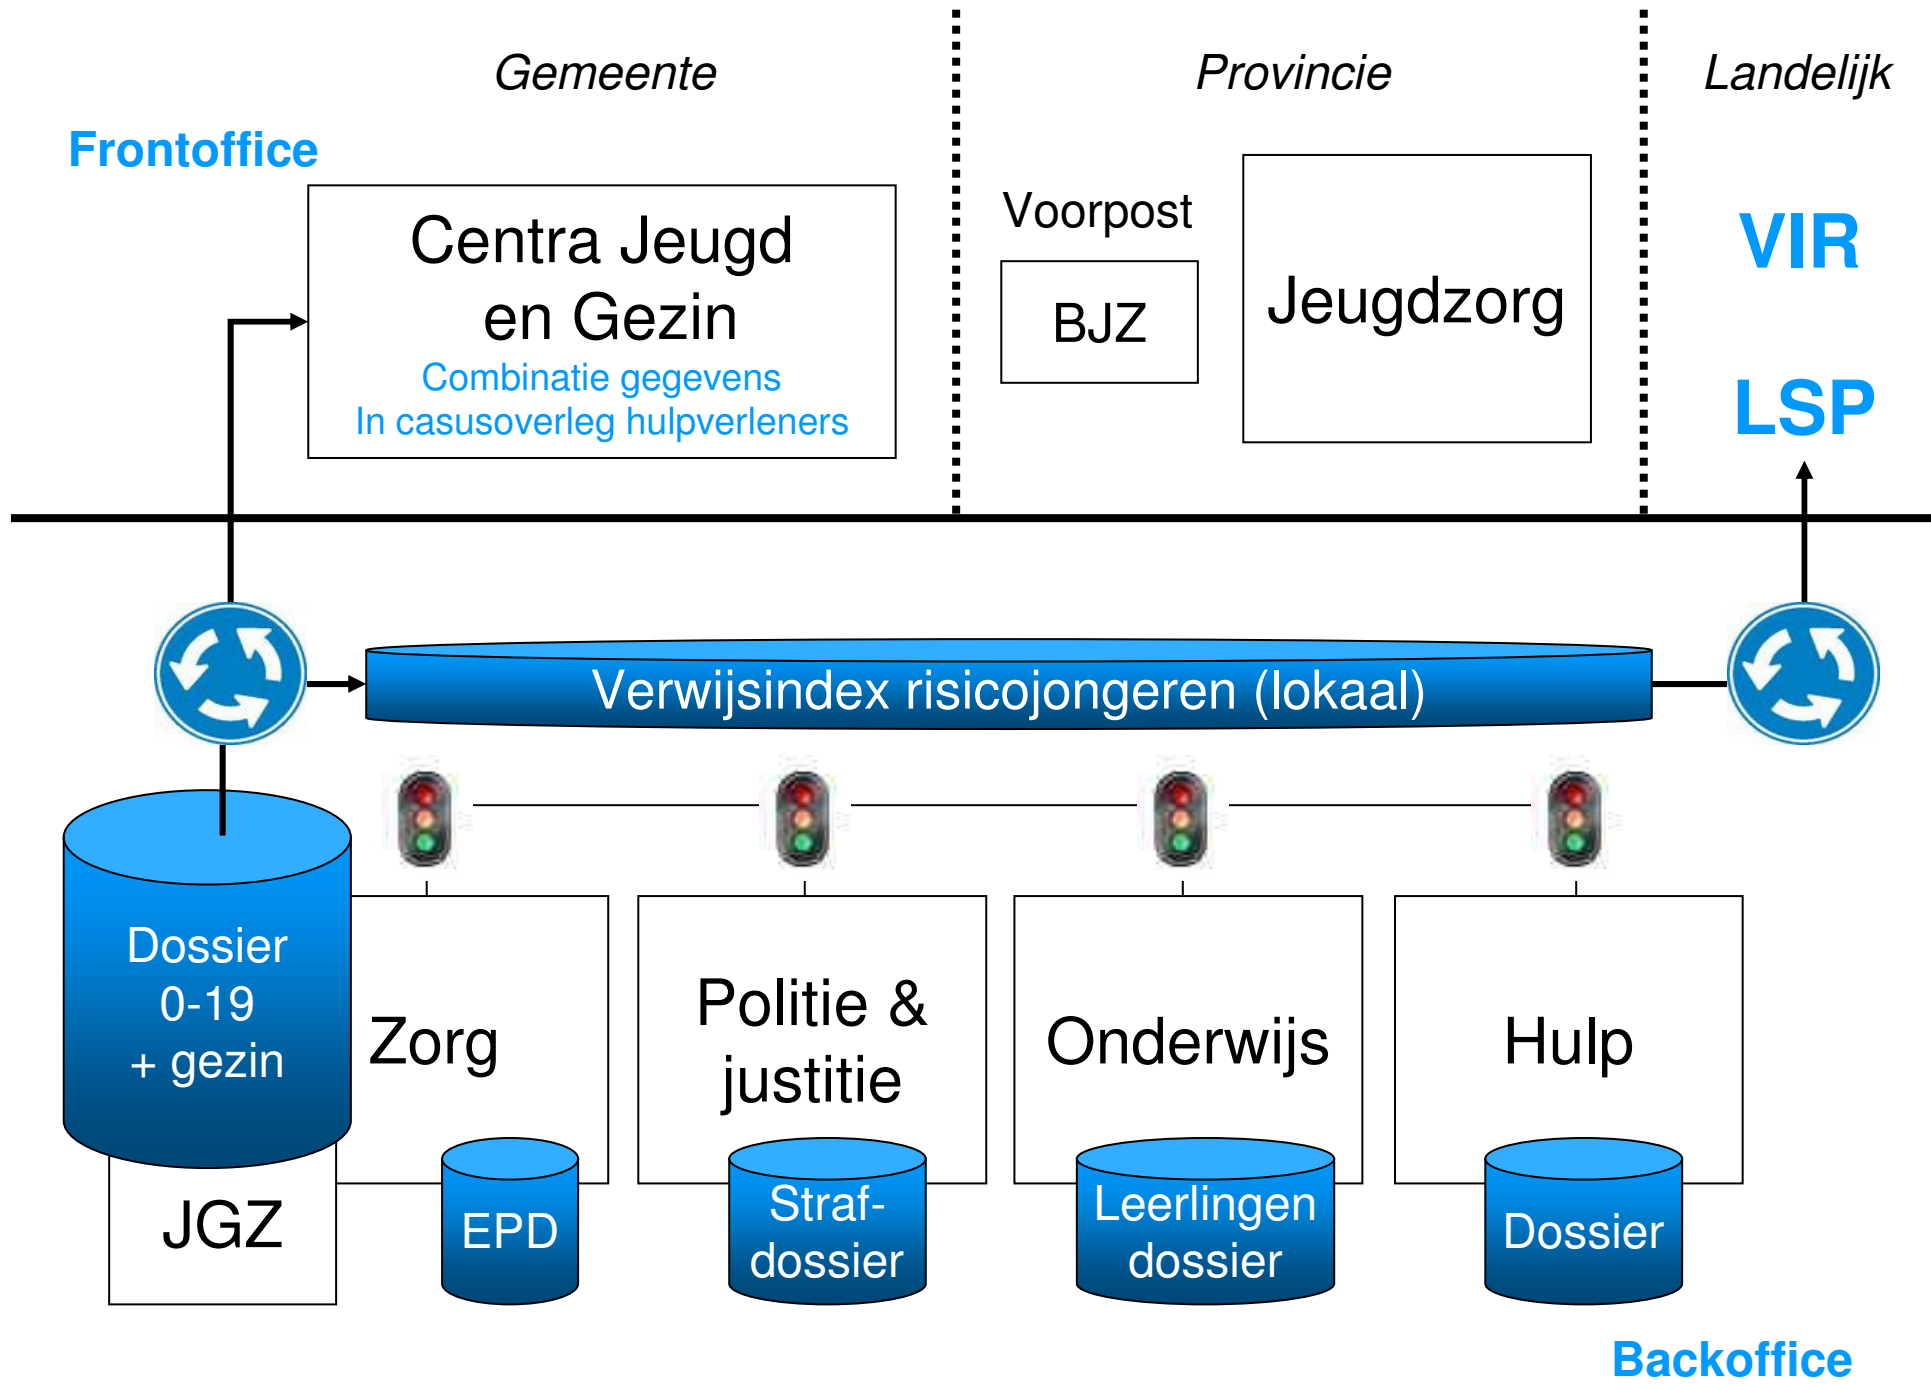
Gemeente

Provincie

Landelijk

Frontoffice

Centra Jeugd en Gezin
Combinatie gegevens
In casusoverleg hulpverleners

Voorpost

BJZ

Jeugdzorg

VIR

LSP

Verwijsindex risicojongeren (lokaal)

Dossier 0-19 + gezin

JGZ

Zorg

EPD

Politie & justitie

Strafdossier

Onderwijs

Leerlingen dossier

Hulp

Dossier

Backoffice